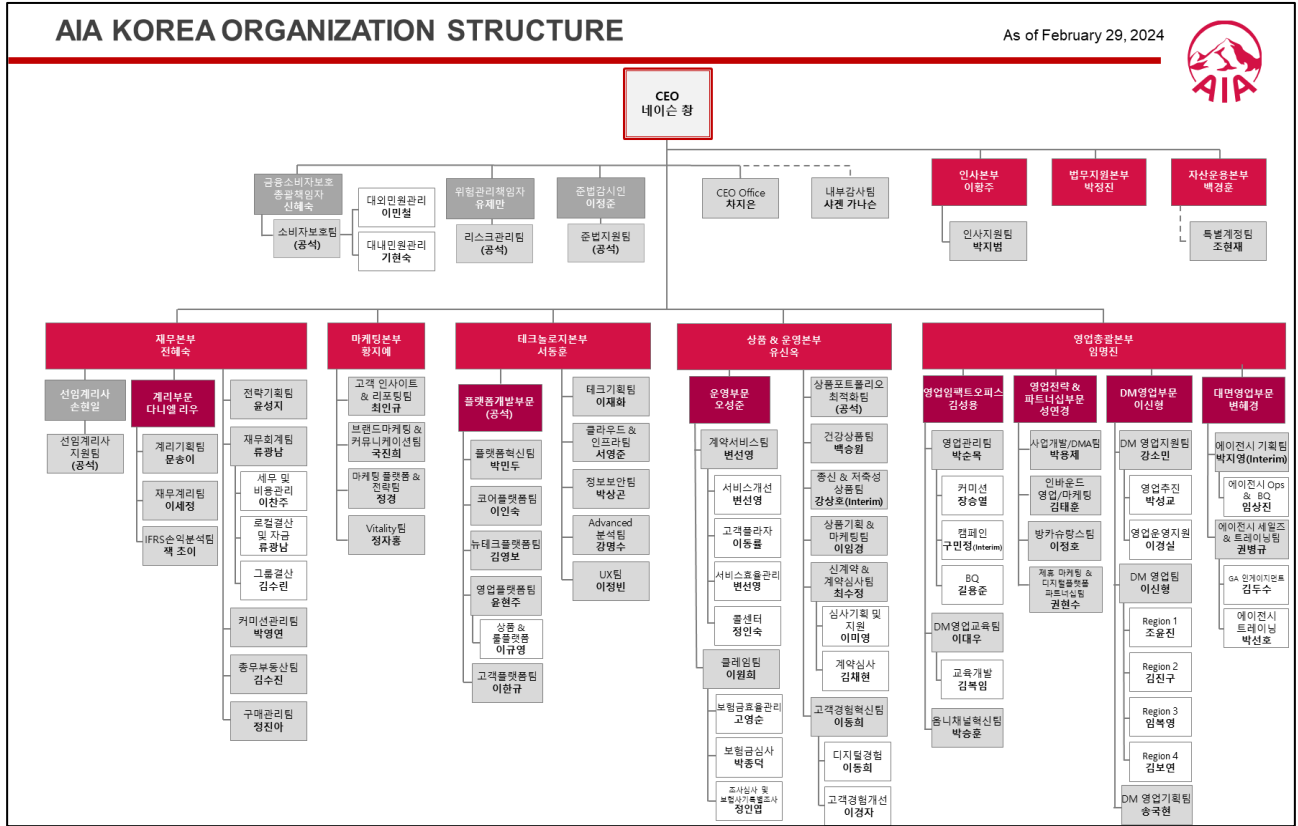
AIA KOREA ORGANIZATION STRUCTURE

As of February 29, 2024

AIA

CEO
네이슨 창

금융소비자보호 총괄책임자
신혜숙

소비자보호팀
(공석)

대외민원관리
이민철

대내민원관리
기현숙

위험관리책임자
유재만

리스크관리팀
(공석)

준법감시인
이정준

준법지원팀
(공석)

CEO Office
차지은

내부감사팀
사첸 가나슨

인사본부
이광주

인사지원팀
박지범

법무지원본부
박정진

자산운용본부
백경훈

특별계정팀
조현재

재무본부
전혜숙

선임계리사
손현일

선임계리사 지원팀
(공석)

계리부문
다니엘 리우

계리기획팀
문송이

재무계리팀
이세정

IFRS손익분석팀
잭 조이

전략기획팀
윤성지

재무회계팀
류광남

세무 및 비용관리
이찬주

로컬결산 및 자금
류광남

그룹결산
김수린

커미션관리팀
박영연

총무부동산팀
김수진

구매관리팀
정진아

마케팅본부
황지예

고객 인사이트 & 리포팅팀
최인규

브랜드마케팅 & 커뮤니케이션팀
국진희

마케팅 플랫폼 & 전략팀
정경

Vitality팀
정자홍

테크놀로지본부
서동윤

플랫폼개발부문
(공석)

플랫폼혁신팀
박민두

코어플랫폼팀
이인숙

뉴테크플랫폼팀
김영보

영업플랫폼팀
윤현주

상품 & 플플랫폼
이규영

고객플랫폼팀
이한규

테크기획팀
이재화

클라우드 & 인프라팀
서영준

정보보안팀
박상곤

Advanced 분석팀
강명수

UX팀
이정빈

상품 & 운영본부
유신욱

운영부문
오성준

계약서비스팀
변선영

서비스개선
변선영

고객플라자
이동률

서비스효율관리
변선영

콜센터
정인숙

클레임팀
이원희

보험금효율관리
고영순

보험금심사
박종덕

조사심사 및 보험사기특별조사
정인엽

상품포트폴리오 최적화팀
(공석)

건강상품팀
백승원

종신 & 저축성 상품팀
강상호(Interim)

상품기획 & 마케팅팀
이임경

신계약 & 계약심사팀
최수정

심사기획 및 지원
이미영

계약심사
김채현

고객경험혁신팀
이동희

디지털경험
이동희

고객경험개선
이경자

영업총괄본부
임명진

영업임팩트오피스
김성용

영업관리팀
박순목

커미션
장승열

캠페인
구민정(Interim)

BQ
김용준

DM영업교육팀
이대우

교육개발
김복임

옴니채널혁신팀
박승훈

영업전략 & 파트너십부문
성연경

사업개발/DMA팀
박용제

인바운드 영업/마케팅
김태훈

방카슈랑스팀
이정호

제휴 마케팅 & 디지털플랫폼 파트너십팀
권현수

DM영업부문
이신형

DM 영업지원팀
강소민

영업추진
박성교

영업운영지원
이경실

DM 영업팀
이신형

Region 1
조윤진

Region 2
김진구

Region 3
임복영

Region 4
김보연

DM 영업기획팀
송국현

대면영업부문
변혜경

에이전시 기획팀
박지영(Interim)

에이전시 Ops & BQ
임상진

에이전시 세일즈 & 트레이닝팀
권병규

GA 인게이지먼트
김두수

에이전시 트레이닝
박선호